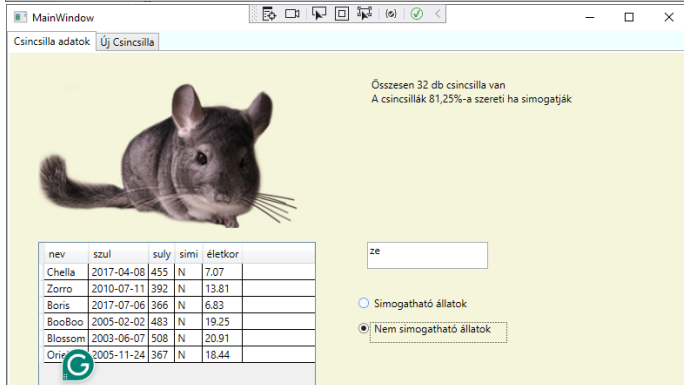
MainWindow

Csincsilla adatok | Új Csincsilla

Összesen 32 db csincsilla van
A csincsillák 81,25%-a szereti ha simogatják

| nev | szul | suly | simi | életkor |
|---|---|---|---|---|
| Chella | 2017-04-08 | 455 | N | 7.07 |
| Zorro | 2010-07-11 | 392 | N | 13.81 |
| Boris | 2017-07-06 | 366 | N | 6.83 |
| BooBoo | 2005-02-02 | 483 | N | 19.25 |
| Blossom | 2003-06-07 | 508 | N | 20.91 |
| Orie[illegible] | 2005-11-24 | 367 | N | 18.44 |

ze

Simogatható állatok

Nem simogatható állatok